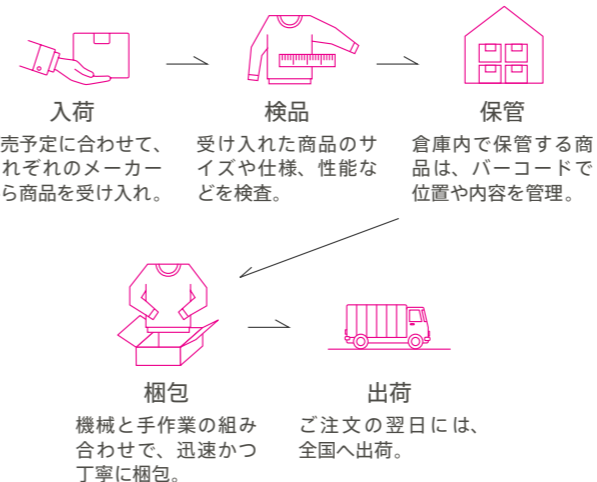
入荷

売予定に合わせて、れぞれのメーカーら商品を受け入れ。

検品

受け入れた商品のサイズや仕様、性能などを検査。

保管

倉庫内で保管する商品は、バーコードで位置や内容を管理。

梱包

機械と手作業の組み合わせで、迅速かつ丁寧に梱包。

出荷

ご注文の翌日には、全国へ出荷。